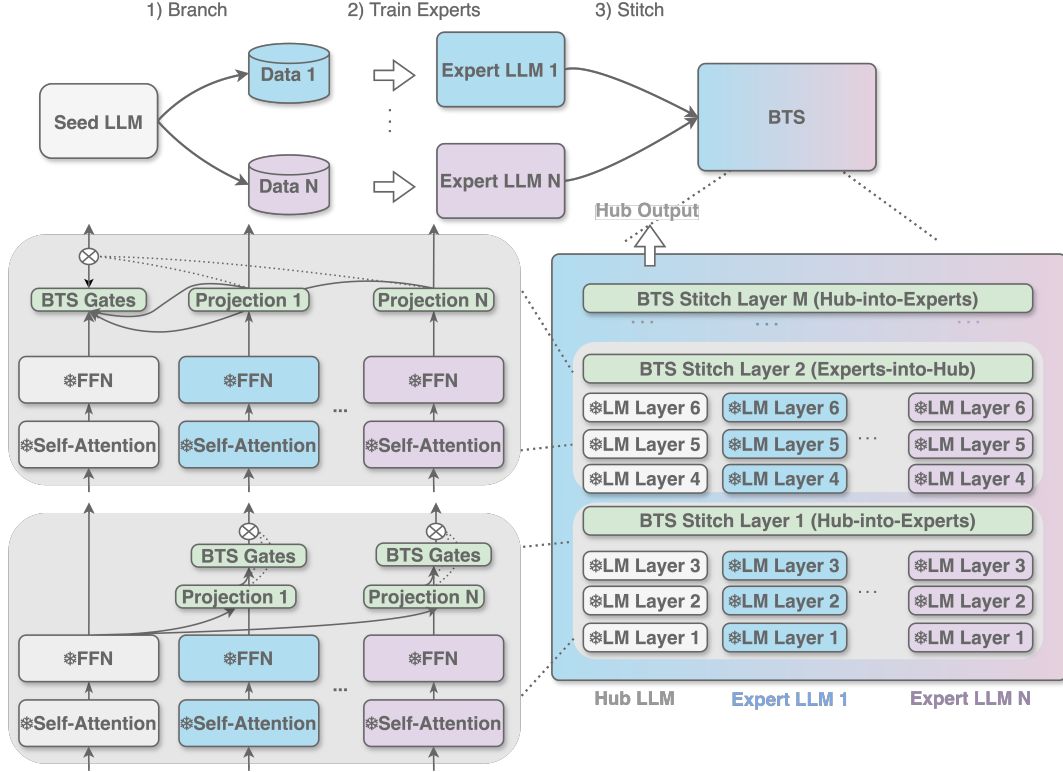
1) Branch

2) Train Experts

3) Stitch

Seed LLM

Data 1

Data N

Expert LLM 1

Expert LLM N

BTS

Hub Output

BTS Gates

Projection 1

Projection N

❄FFN

❄FFN

❄FFN

❄Self-Attention

❄Self-Attention

❄Self-Attention

BTS Gates

BTS Gates

Projection 1

Projection N

❄FFN

❄FFN

❄FFN

❄Self-Attention

❄Self-Attention

❄Self-Attention

BTS Stitch Layer M (Hub-into-Experts)

BTS Stitch Layer 2 (Experts-into-Hub)

❄LM Layer 6

❄LM Layer 6

❄LM Layer 6

❄LM Layer 5

❄LM Layer 5

❄LM Layer 5

❄LM Layer 4

❄LM Layer 4

❄LM Layer 4

BTS Stitch Layer 1 (Hub-into-Experts)

❄LM Layer 3

❄LM Layer 3

❄LM Layer 3

❄LM Layer 2

❄LM Layer 2

❄LM Layer 2

❄LM Layer 1

❄LM Layer 1

❄LM Layer 1

Hub LLM

Expert LLM 1

Expert LLM N